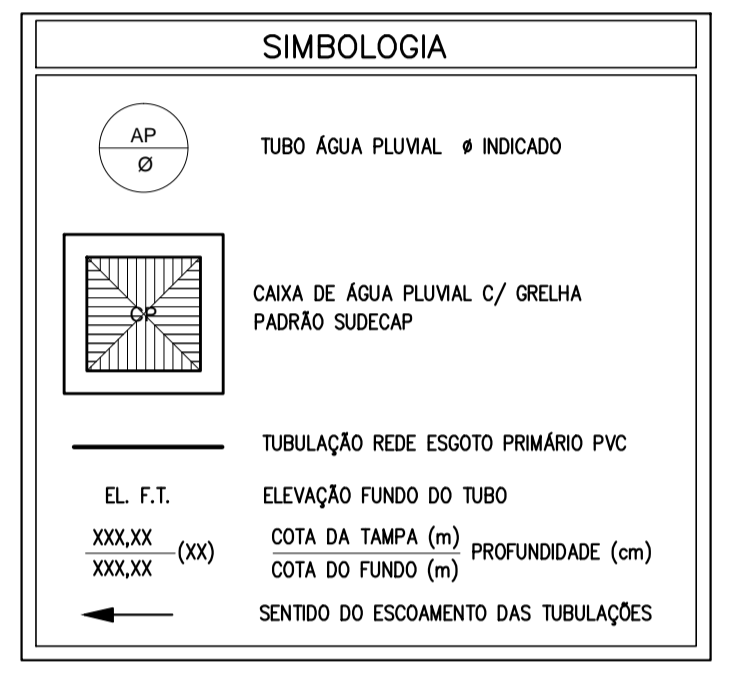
SIMBOLOGIA

AP
Ø

TUBO ÁGUA PLUVIAL Ø INDICADO

CP

CAIXA DE ÁGUA PLUVIAL C/ GRELHA
PADRÃO SUDECAP

TUBULAÇÃO REDE ESGOTO PRIMÁRIO PVC

EL. F.T.

ELEVAÇÃO FUNDO DO TUBO

$\frac{XXX,XX}{XXX,XX}$(XX)

$\frac{\text{COTA DA TAMPA (m)}}{\text{COTA DO FUNDO (m)}}$ PROFUNDIDADE (cm)

SENTIDO DO ESCOAMENTO DAS TUBULAÇÕES